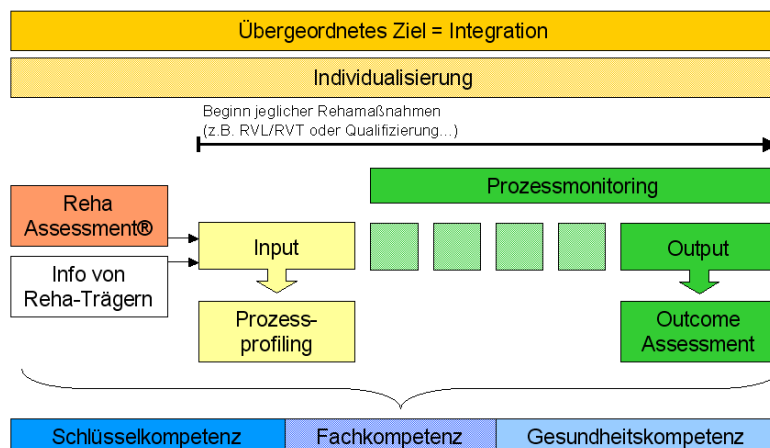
Übergeordnetes Ziel = Integration

Individualisierung

Beginn jeglicher Rehamaßnahmen
(z.B. RVL/RVT oder Qualifizierung...)

Prozessmonitoring

Reha Assessment®

Info von Reha-Trägern

Input

Output

Prozessprofiling

Outcome Assessment

Schlüsselkompetenz

Fachkompetenz

Gesundheitskompetenz